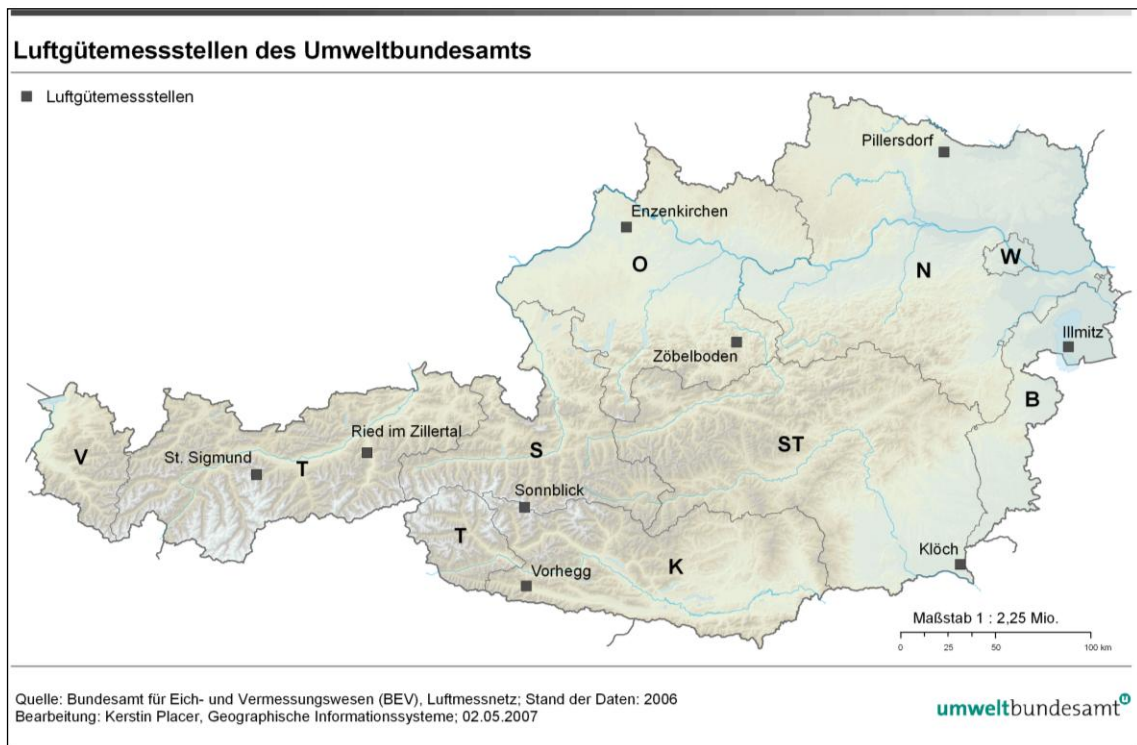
Luftgütemessstellen des Umweltbundesamts

Luftgütemessstellen

Pillersdorf

Enzenkirchen

O

N

W

Illmitz

Zöbelboden

B

V

St. Sigmund

T

Ried im Zillertal

S

ST

Sonnblick

T

Vorhegg

K

Klöch

Maßstab 1 : 2,25 Mio.

0 25 50 100 km

Quelle: Bundesamt für Eich- und Vermessungswesen (BEV), Luftmessnetz; Stand der Daten: 2006
Bearbeitung: Kerstin Placer, Geographische Informationssysteme; 02.05.2007

umweltbundesamt